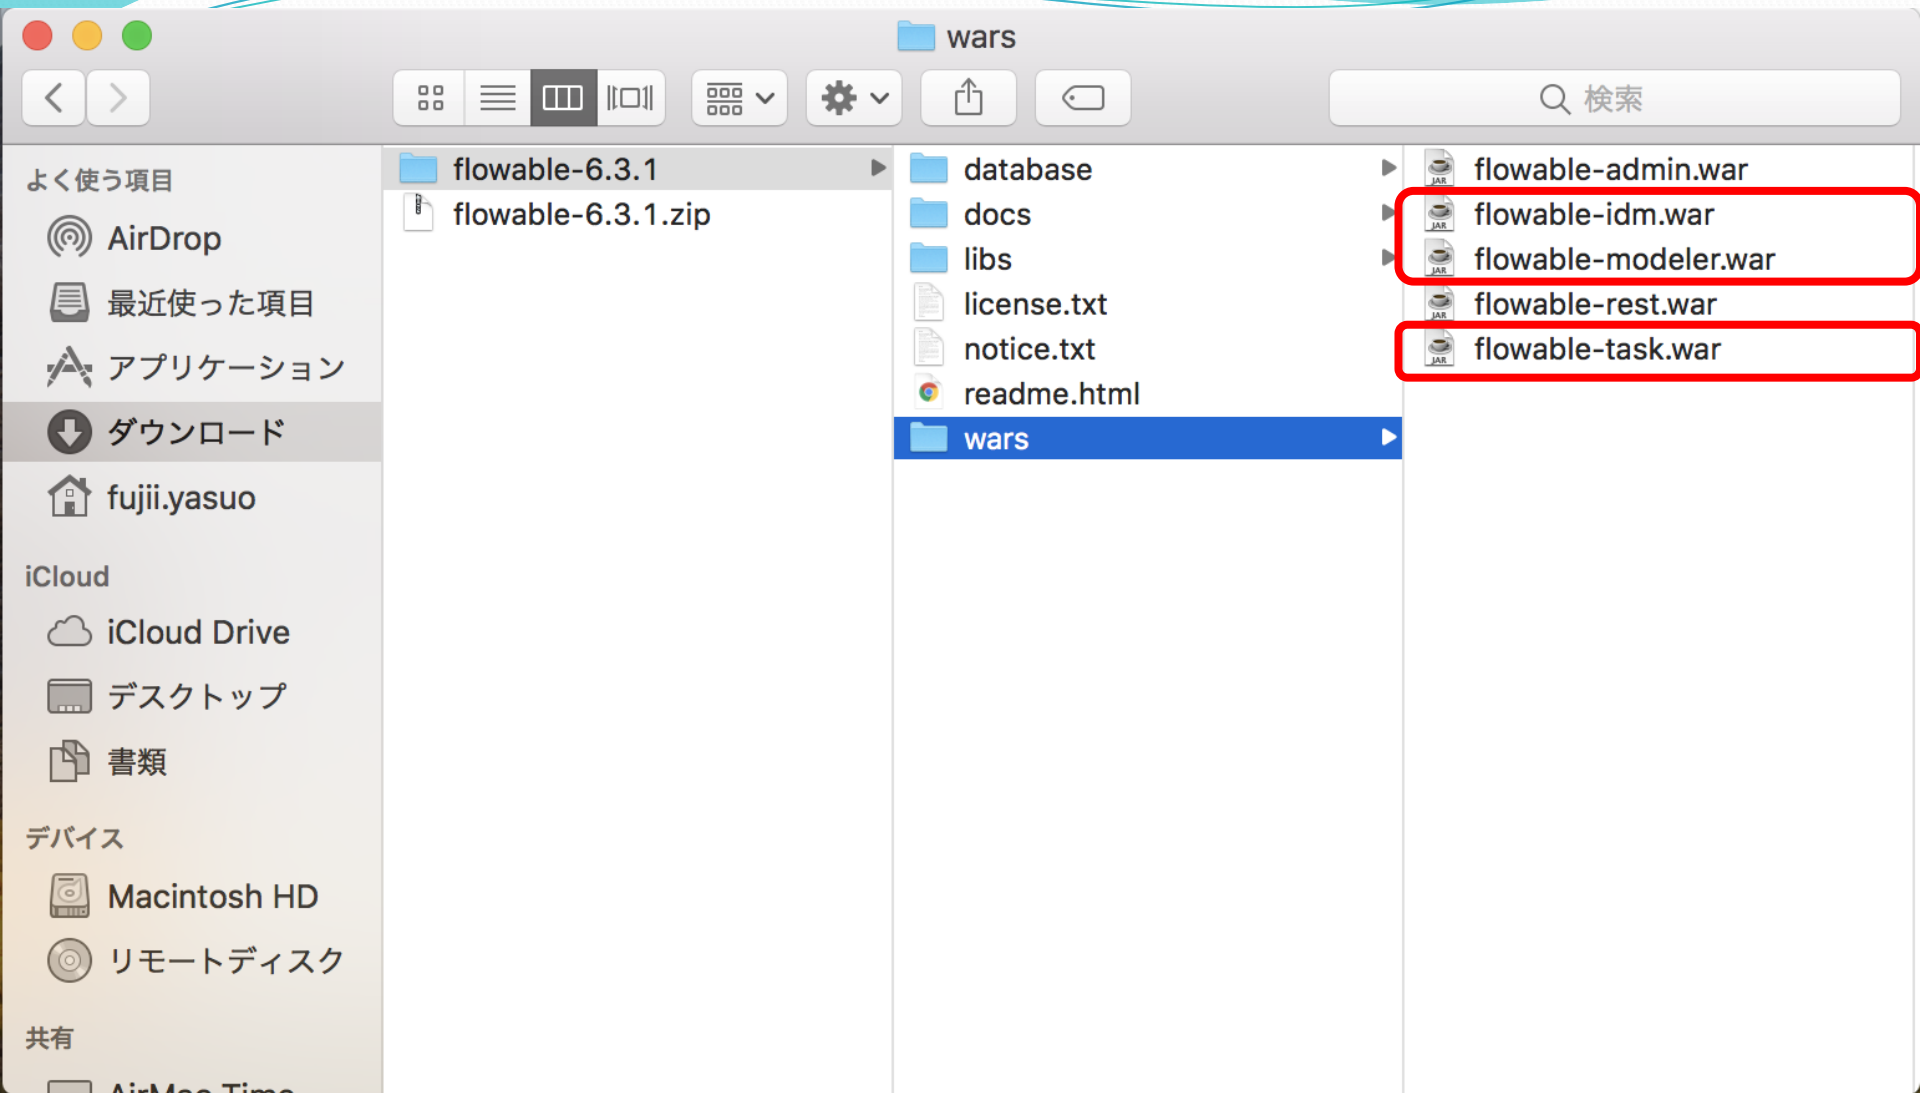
wars

検索

よく使う項目
AirDrop
最近使った項目
アプリケーション
ダウンロード
fujii.yasuo

iCloud
iCloud Drive
デスクトップ
書類

デバイス
Macintosh HD
リモートディスク

共有
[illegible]

flowable-6.3.1
flowable-6.3.1.zip

database
docs
libs
license.txt
notice.txt
readme.html
wars

flowable-admin.war
flowable-idm.war
flowable-modeler.war
flowable-rest.war
flowable-task.war